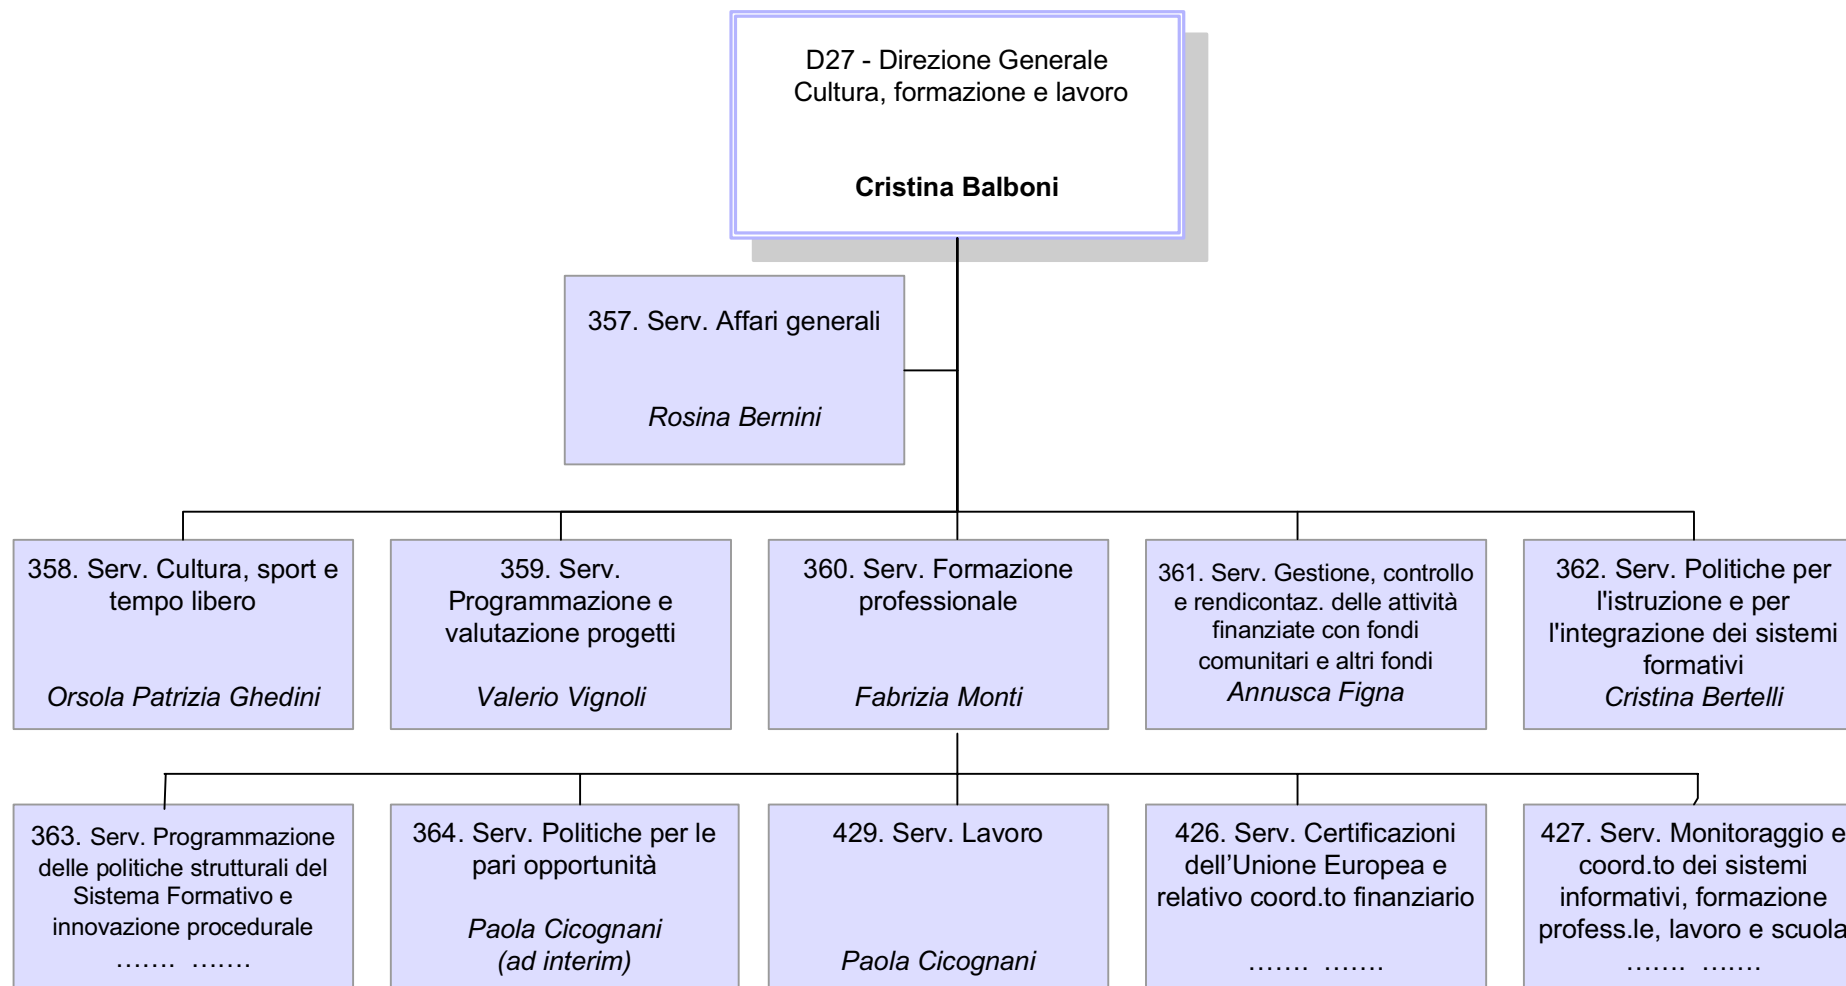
D27 - Direzione Generale Cultura, formazione e lavoro

Cristina Balboni

357. Serv. Affari generali

Rosina Bernini

358. Serv. Cultura, sport e tempo libero

Orsola Patrizia Ghedini

359. Serv. Programmazione e valutazione progetti

Valerio Vignoli

360. Serv. Formazione professionale

Fabrizia Monti

361. Serv. Gestione, controllo e rendicontaz. delle attività finanziate con fondi comunitari e altri fondi

Annusca Figna

362. Serv. Politiche per l'istruzione e per l'integrazione dei sistemi formativi

Cristina Bertelli

363. Serv. Programmazione delle politiche strutturali del Sistema Formativo e innovazione procedurale

……. …….

364. Serv. Politiche per le pari opportunità

Paola Cicognani (ad interim)

429. Serv. Lavoro

Paola Cicognani

426. Serv. Certificazioni dell'Unione Europea e relativo coord.to finanziario

……. …….

427. Serv. Monitoraggio e coord.to dei sistemi informativi, formazione profess.le, lavoro e scuola

……. …….